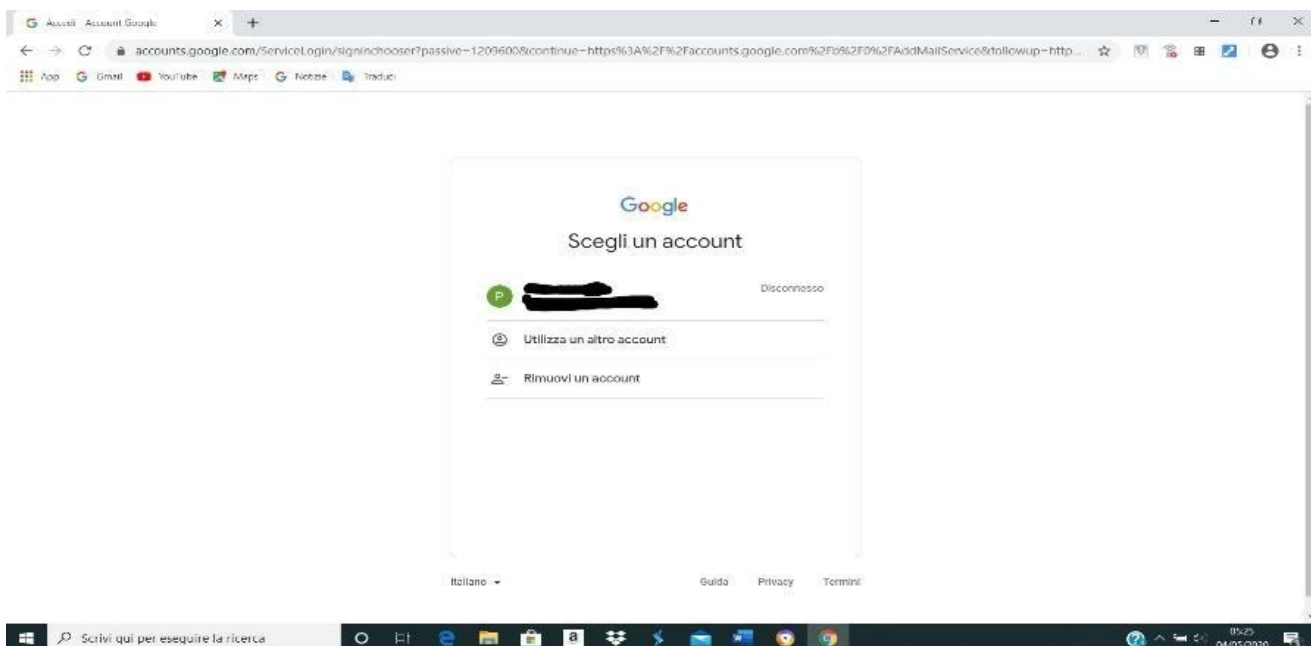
G Accedi - Account Google ×

accounts.google.com/ServiceLogin/signinchooser?passive=1209600&continue=https%3A%2F%2Faccounts.google.com%2Fb%2F0%2FAddMailService&followup=http...

App Gmail YouTube Maps Notizie Traduci

Google

Scegli un account

P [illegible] Disconnesso

Utilizza un altro account

Rimuovi un account

Italiano

Guida Privacy Termini

Scrivi qui per eseguire la ricerca

05:25
04/05/2020